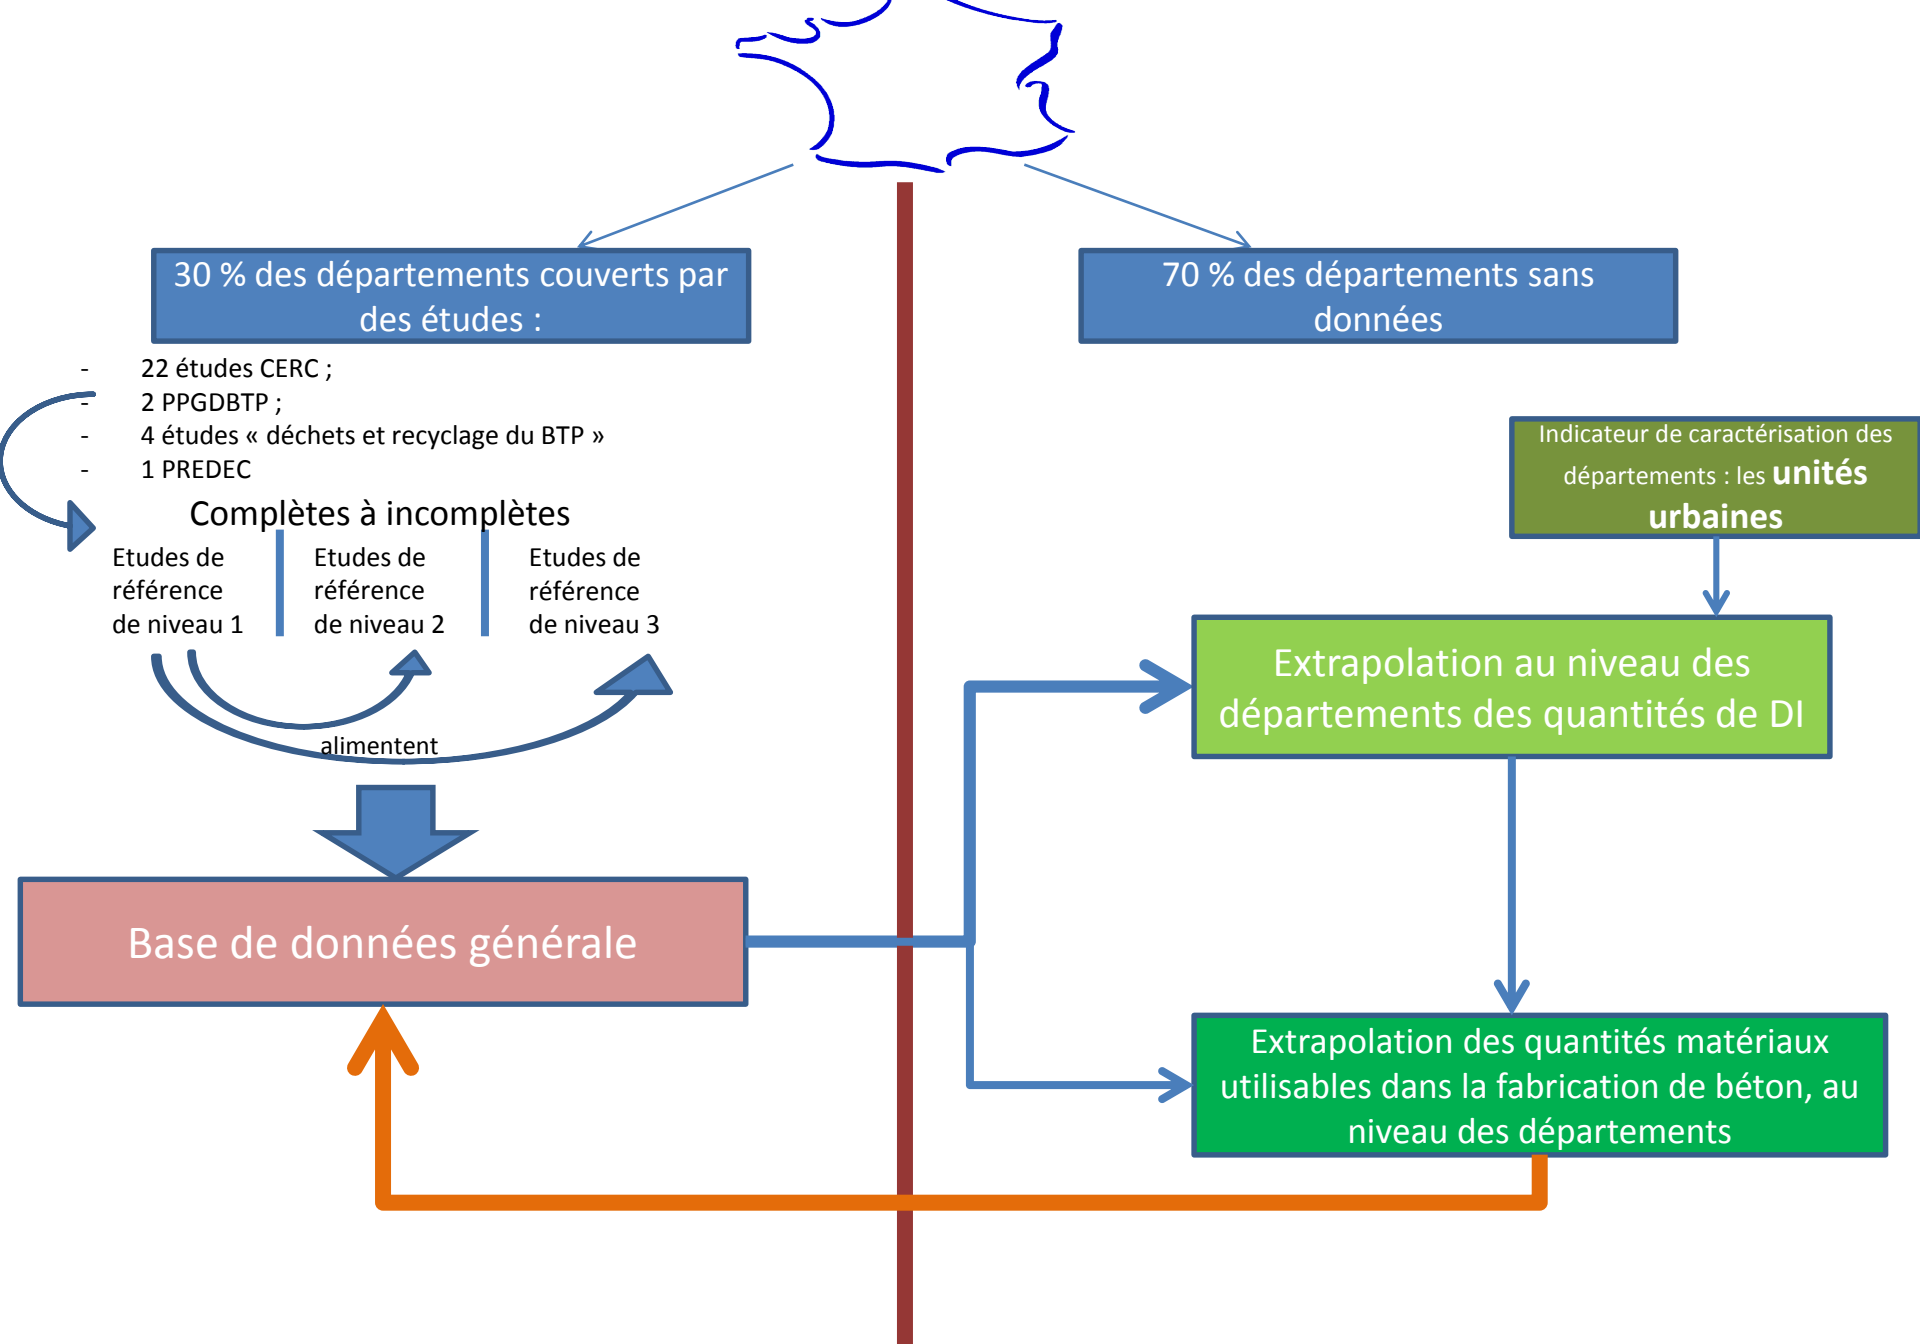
30 % des départements couverts par des études :

- 22 études CERC ;
- 2 PPGDBTP ;
- 4 études « déchets et recyclage du BTP »
- 1 PREDEC

Complètes à incomplètes

Etudes de référence de niveau 1

Etudes de référence de niveau 2

Etudes de référence de niveau 3

alimentent

Base de données générale

70 % des départements sans données

Indicateur de caractérisation des départements : les **unités urbaines**

Extrapolation au niveau des départements des quantités de DI

Extrapolation des quantités matériaux utilisables dans la fabrication de béton, au niveau des départements